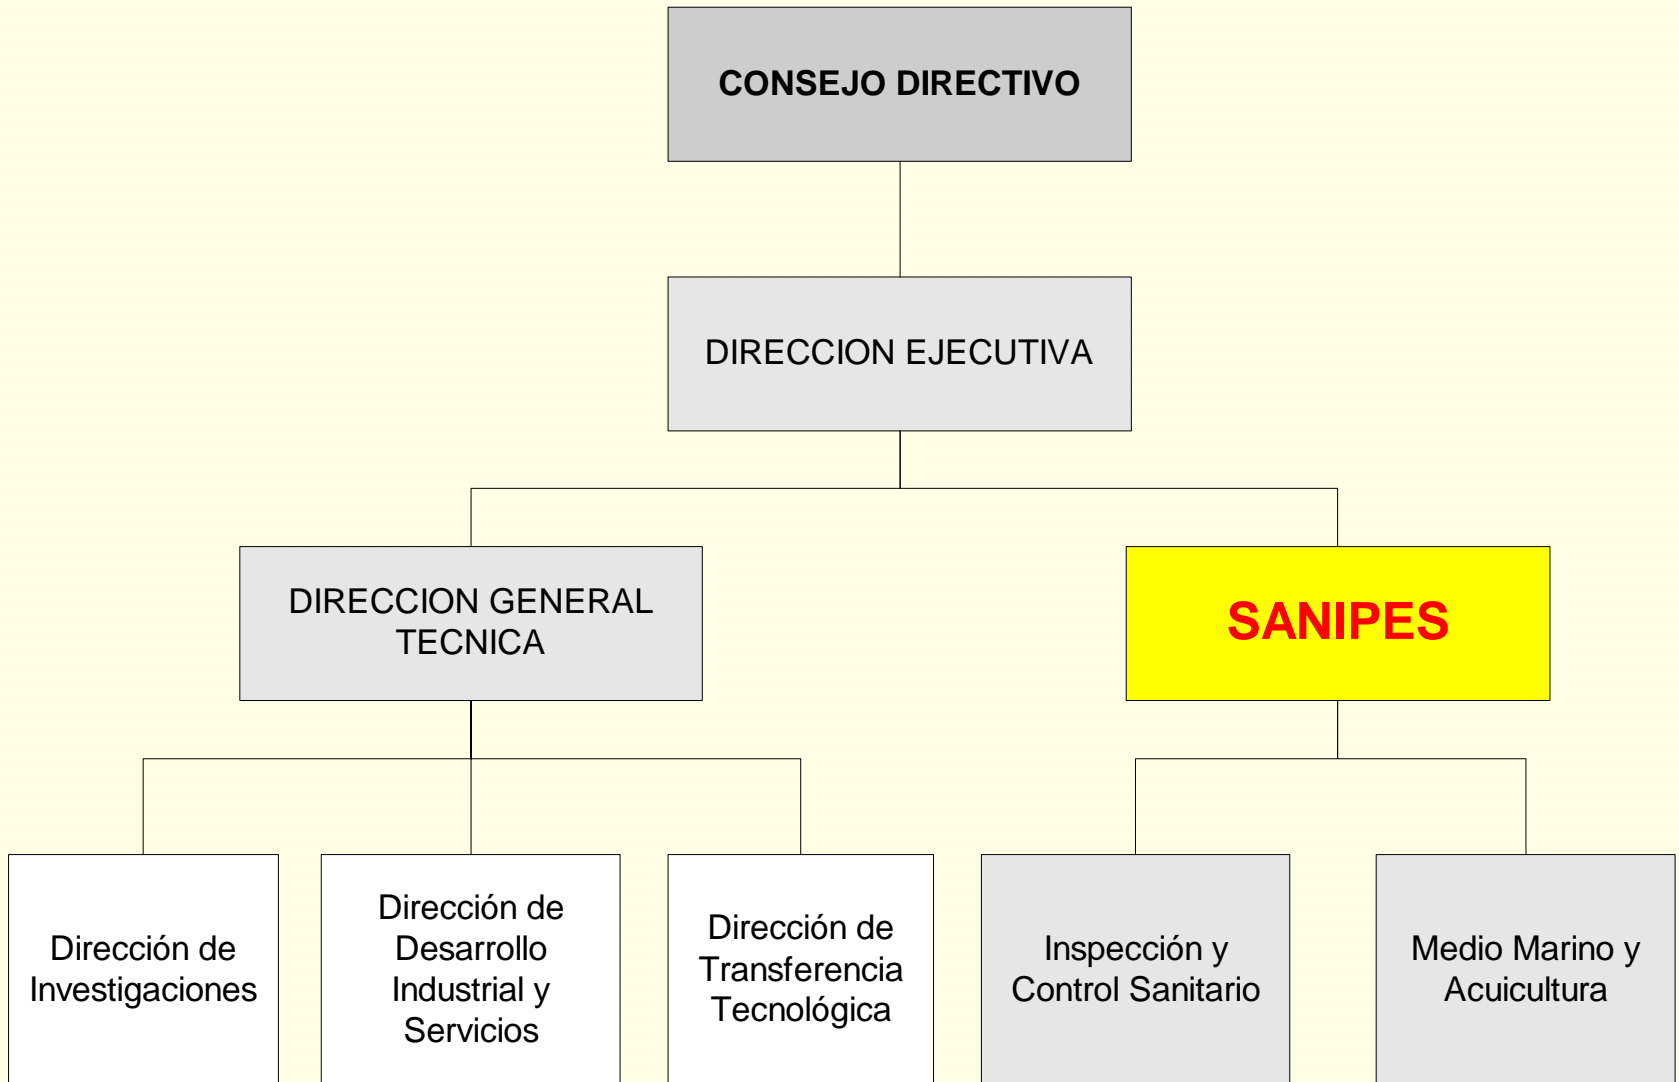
CONSEJO DIRECTIVO

DIRECCION EJECUTIVA

DIRECCION GENERAL TECNICA

SANIPES

Dirección de Investigaciones

Dirección de Desarrollo Industrial y Servicios

Dirección de Transferencia Tecnológica

Inspección y Control Sanitario

Medio Marino y Acuicultura